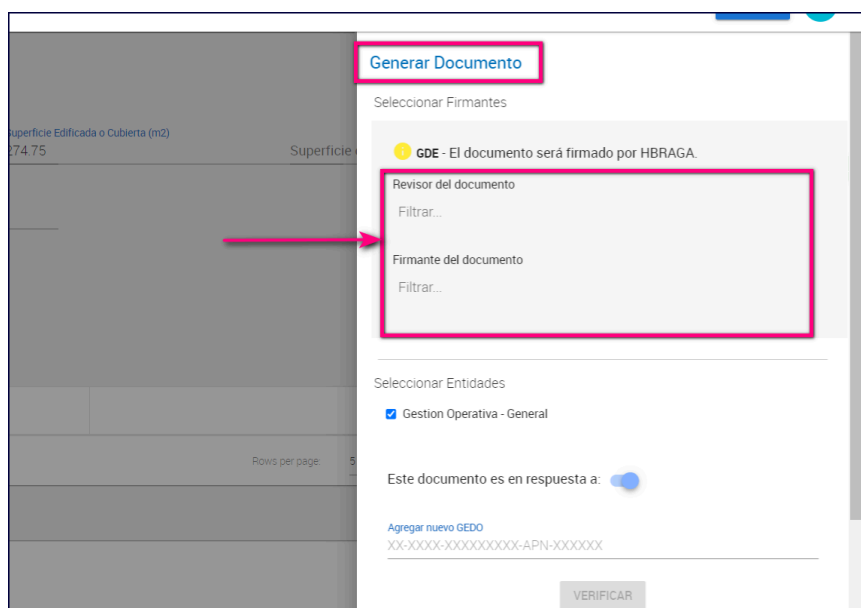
Superficie Edificada o Cubierta (m2)
274.75

Superficie

Rows per page: 5

Generar Documento

Seleccionar Firmantes

GDE - El documento será firmado por HBRAGA.

Revisor del documento

Filtrar...

Firmante del documento

Filtrar...

Seleccionar Entidades

Gestion Operativa - General

Este documento es en respuesta a:

Agregar nuevo GEDO

XX-XXXX-XXXXXXXXX-APN-XXXXXX

VERIFICAR